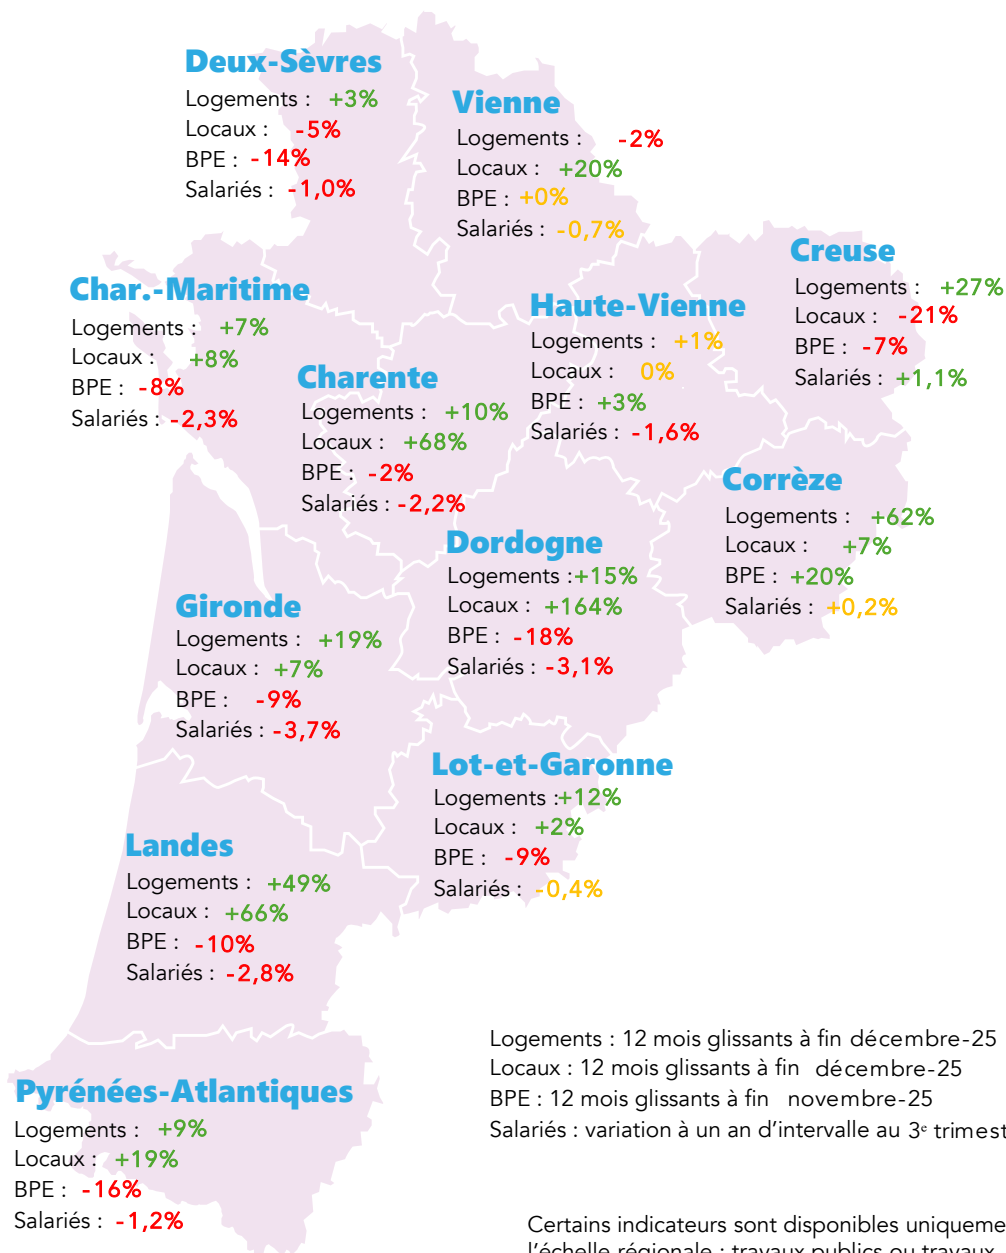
Deux-Sèvres
Logements : +3%
Locaux : -5%
BPE : -14%
Salariés : -1,0%

Vienne
Logements : -2%
Locaux : +20%
BPE : +0%
Salariés : -0,7%

Creuse
Logements : +27%
Locaux : -21%
BPE : -7%
Salariés : +1,1%

Char.-Maritime
Logements : +7%
Locaux : +8%
BPE : -8%
Salariés : -2,3%

Haute-Vienne
Logements : +1%
Locaux : 0%
BPE : +3%
Salariés : -1,6%

Charente
Logements : +10%
Locaux : +68%
BPE : -2%
Salariés : -2,2%

Corrèze
Logements : +62%
Locaux : +7%
BPE : +20%
Salariés : +0,2%

Dordogne
Logements : +15%
Locaux : +164%
BPE : -18%
Salariés : -3,1%

Gironde
Logements : +19%
Locaux : +7%
BPE : -9%
Salariés : -3,7%

Lot-et-Garonne
Logements : +12%
Locaux : +2%
BPE : -9%
Salariés : -0,4%

Landes
Logements : +49%
Locaux : +66%
BPE : -10%
Salariés : -2,8%

Pyrénées-Atlantiques
Logements : +9%
Locaux : +19%
BPE : -16%
Salariés : -1,2%

Logements : 12 mois glissants à fin décembre-25
Locaux : 12 mois glissants à fin décembre-25
BPE : 12 mois glissants à fin novembre-25
Salariés : variation à un an d'intervalle au 3e trimest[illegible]

Certains indicateurs sont disponibles uniqueme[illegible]
l'échelle régionale : travaux publics ou travaux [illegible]